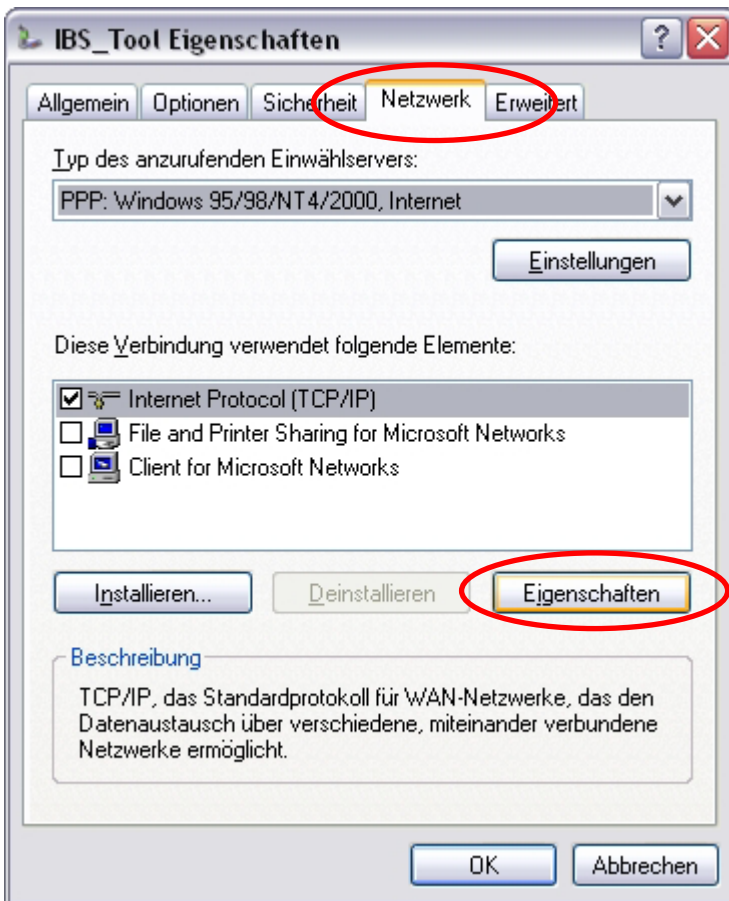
IBS_Tool Eigenschaften

?

Allgemein | Optionen | Sicherheit | Netzwerk | Erweitert

Typ des anzurufenden Einwählservers:

PPP: Windows 95/98/NT4/2000, Internet

Einstellungen

Diese Verbindung verwendet folgende Elemente:

☑ Internet Protocol (TCP/IP)
☐ File and Printer Sharing for Microsoft Networks
☐ Client for Microsoft Networks

Installieren... | Deinstallieren | Eigenschaften

Beschreibung

TCP/IP, das Standardprotokoll für WAN-Netzwerke, das den Datenaustausch über verschiedene, miteinander verbundene Netzwerke ermöglicht.

OK | Abbrechen